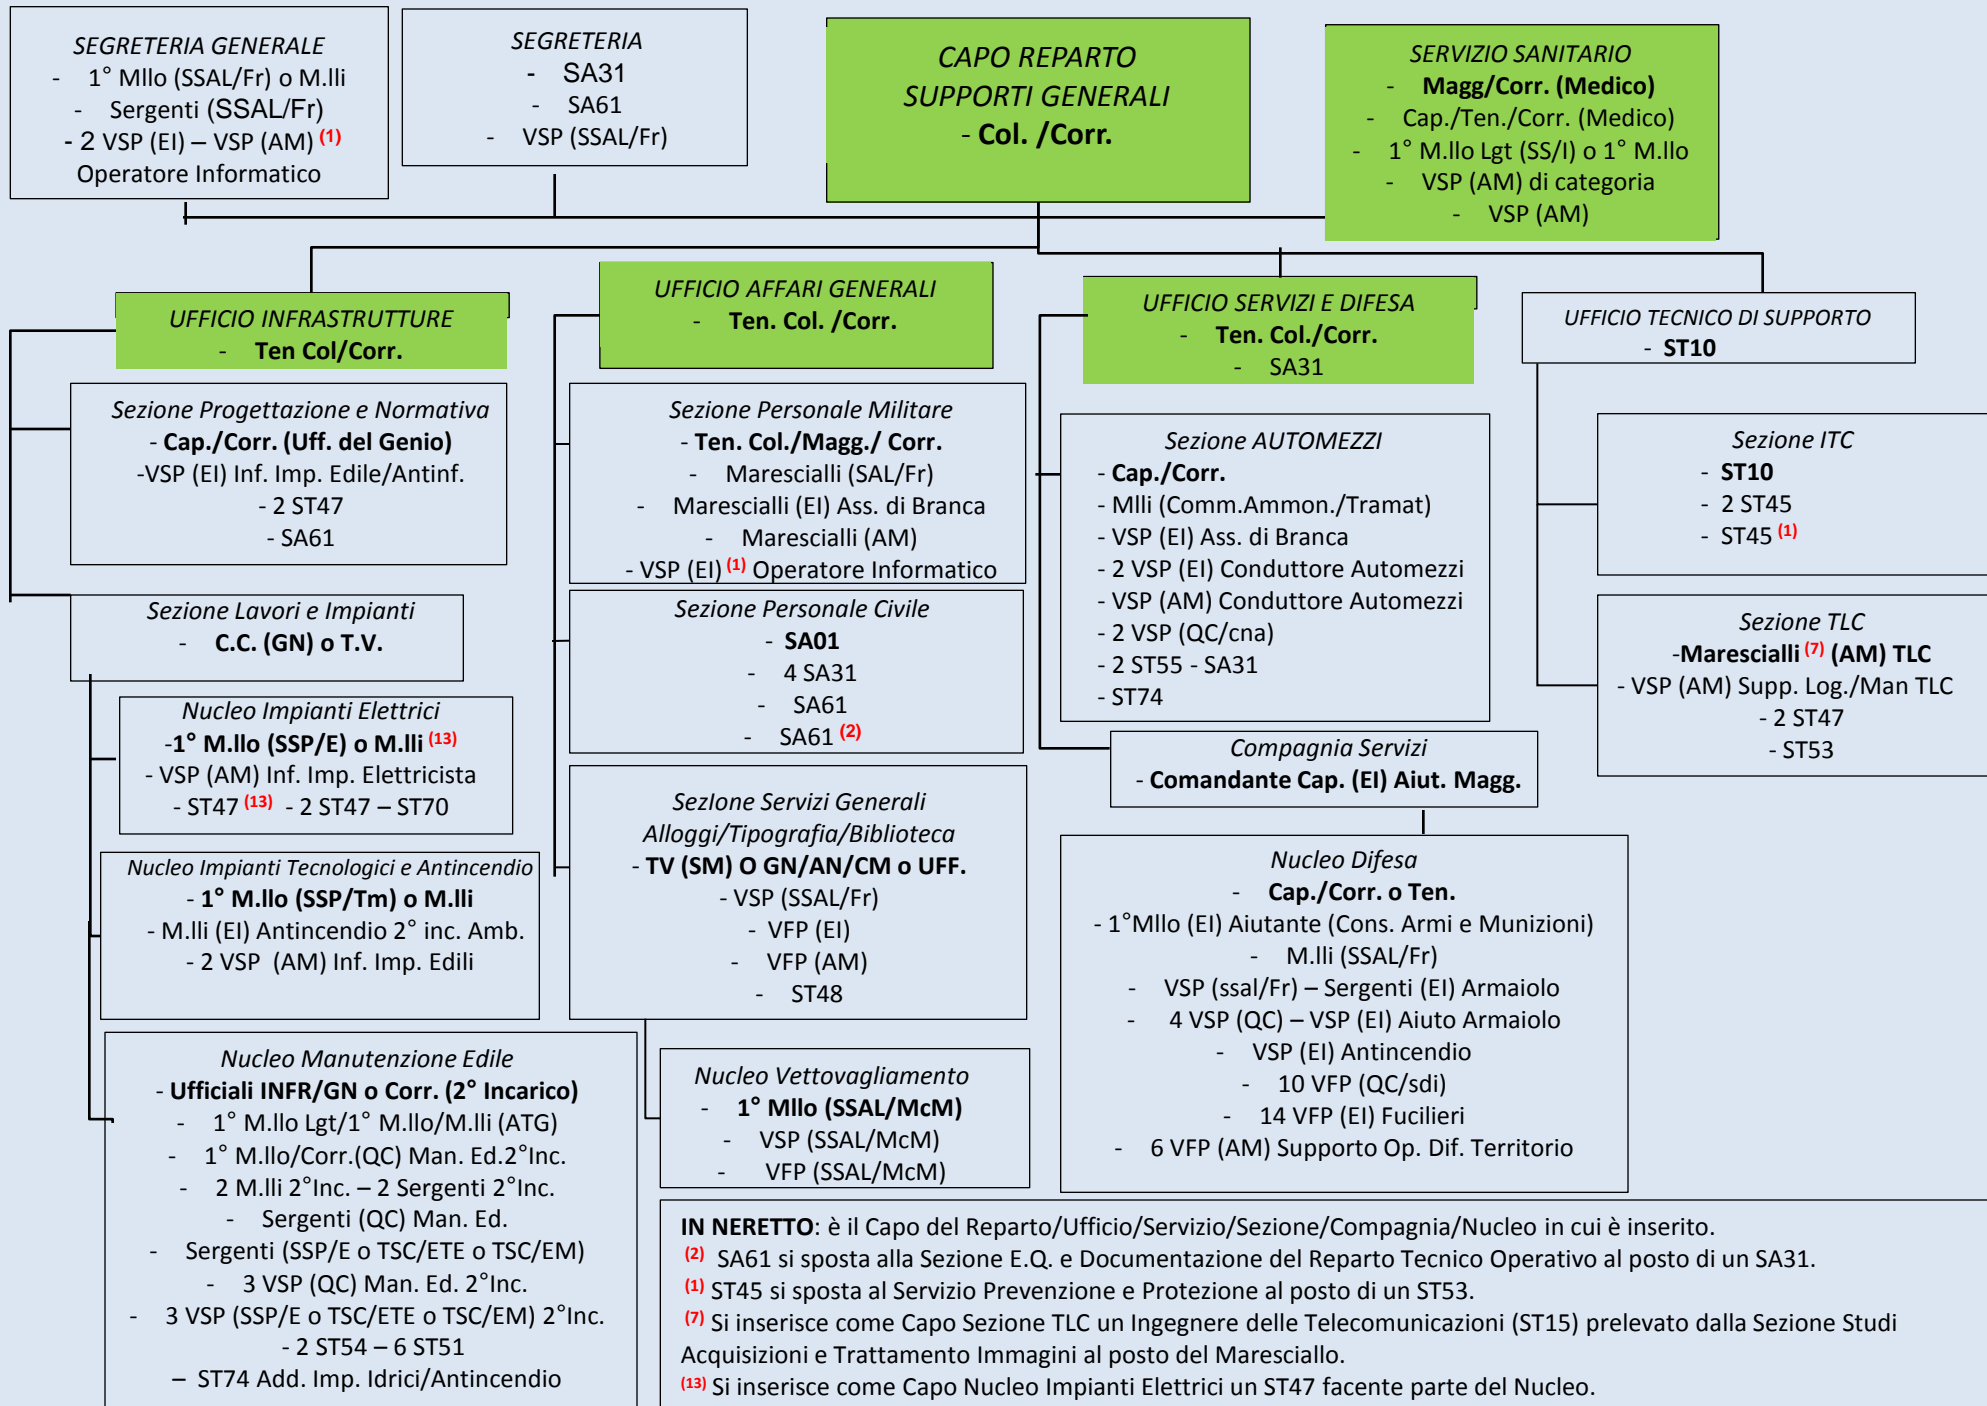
SEGRETERIA GENERALE
- 1° Mllo (SSAL/Fr) o M.lli
- Sergenti (SSAL/Fr)
- 2 VSP (EI) – VSP (AM) (1)
Operatore Informatico

SEGRETERIA
- SA31
- SA61
- VSP (SSAL/Fr)

CAPO REPARTO
SUPPORTI GENERALI
- Col. /Corr.

SERVIZIO SANITARIO
- Magg/Corr. (Medico)
- Cap./Ten./Corr. (Medico)
- 1° M.llo Lgt (SS/I) o 1° M.llo
- VSP (AM) di categoria
- VSP (AM)

UFFICIO INFRASTRUTTURE
- Ten Col/Corr.

UFFICIO AFFARI GENERALI
- Ten. Col. /Corr.

UFFICIO SERVIZI E DIFESA
- Ten. Col./Corr.
- SA31

UFFICIO TECNICO DI SUPPORTO
- ST10

Sezione Progettazione e Normativa
- Cap./Corr. (Uff. del Genio)
-VSP (EI) Inf. Imp. Edile/Antinf.
- 2 ST47
- SA61

Sezione Lavori e Impianti
- C.C. (GN) o T.V.

Nucleo Impianti Elettrici
-1° M.llo (SSP/E) o M.lli (13)
- VSP (AM) Inf. Imp. Elettricista
- ST47 (13) - 2 ST47 – ST70

Nucleo Impianti Tecnologici e Antincendio
- 1° M.llo (SSP/Tm) o M.lli
- M.lli (EI) Antincendio 2° inc. Amb.
- 2 VSP (AM) Inf. Imp. Edili

Nucleo Manutenzione Edile
- Ufficiali INFR/GN o Corr. (2° Incarico)
- 1° M.llo Lgt/1° M.llo/M.lli (ATG)
- 1° M.llo/Corr.(QC) Man. Ed.2°Inc.
- 2 M.lli 2°Inc. – 2 Sergenti 2°Inc.
- Sergenti (QC) Man. Ed.
- Sergenti (SSP/E o TSC/ETE o TSC/EM)
- 3 VSP (QC) Man. Ed. 2°Inc.
- 3 VSP (SSP/E o TSC/ETE o TSC/EM) 2°Inc.
- 2 ST54 – 6 ST51
– ST74 Add. Imp. Idrici/Antincendio

Sezione Personale Militare
- Ten. Col./Magg./ Corr.
- Marescialli (SAL/Fr)
- Marescialli (EI) Ass. di Branca
- Marescialli (AM)
- VSP (EI) (1) Operatore Informatico

Sezione Personale Civile
- SA01
- 4 SA31
- SA61
- SA61 (2)

SezIone Servizi Generali
Alloggi/Tipografia/Biblioteca
- TV (SM) O GN/AN/CM o UFF.
- VSP (SSAL/Fr)
- VFP (EI)
- VFP (AM)
- ST48

Nucleo Vettovagliamento
- 1° Mllo (SSAL/McM)
- VSP (SSAL/McM)
- VFP (SSAL/McM)

Sezione AUTOMEZZI
- Cap./Corr.
- Mlli (Comm.Ammon./Tramat)
- VSP (EI) Ass. di Branca
- 2 VSP (EI) Conduttore Automezzi
- VSP (AM) Conduttore Automezzi
- 2 VSP (QC/cna)
- 2 ST55 - SA31
- ST74

Compagnia Servizi
- Comandante Cap. (EI) Aiut. Magg.

Nucleo Difesa
- Cap./Corr. o Ten.
- 1°Mllo (EI) Aiutante (Cons. Armi e Munizioni)
- M.lli (SSAL/Fr)
- VSP (ssal/Fr) – Sergenti (EI) Armaiolo
- 4 VSP (QC) – VSP (EI) Aiuto Armaiolo
- VSP (EI) Antincendio
- 10 VFP (QC/sdi)
- 14 VFP (EI) Fucilieri
- 6 VFP (AM) Supporto Op. Dif. Territorio

Sezione ITC
- ST10
- 2 ST45
- ST45 (1)

Sezione TLC
-Marescialli (7) (AM) TLC
- VSP (AM) Supp. Log./Man TLC
- 2 ST47
- ST53

IN NERETTO: è il Capo del Reparto/Ufficio/Servizio/Sezione/Compagnia/Nucleo in cui è inserito.
(2) SA61 si sposta alla Sezione E.Q. e Documentazione del Reparto Tecnico Operativo al posto di un SA31.
(1) ST45 si sposta al Servizio Prevenzione e Protezione al posto di un ST53.
(7) Si inserisce come Capo Sezione TLC un Ingegnere delle Telecomunicazioni (ST15) prelevato dalla Sezione Studi Acquisizioni e Trattamento Immagini al posto del Maresciallo.
(13) Si inserisce come Capo Nucleo Impianti Elettrici un ST47 facente parte del Nucleo.